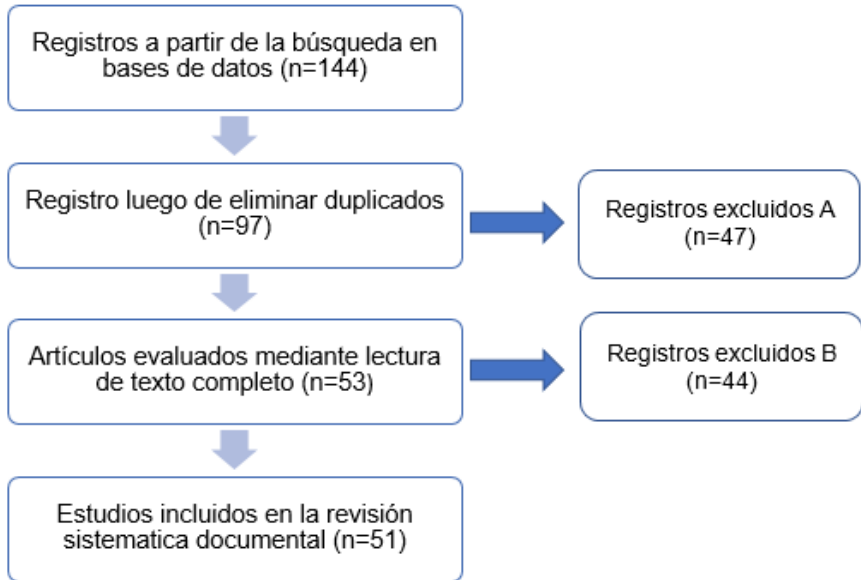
Registros a partir de la búsqueda en bases de datos (n=144)

Registro luego de eliminar duplicados (n=97)

Registros excluidos A (n=47)

Artículos evaluados mediante lectura de texto completo (n=53)

Registros excluidos B (n=44)

Estudios incluidos en la revisión sistematica documental (n=51)